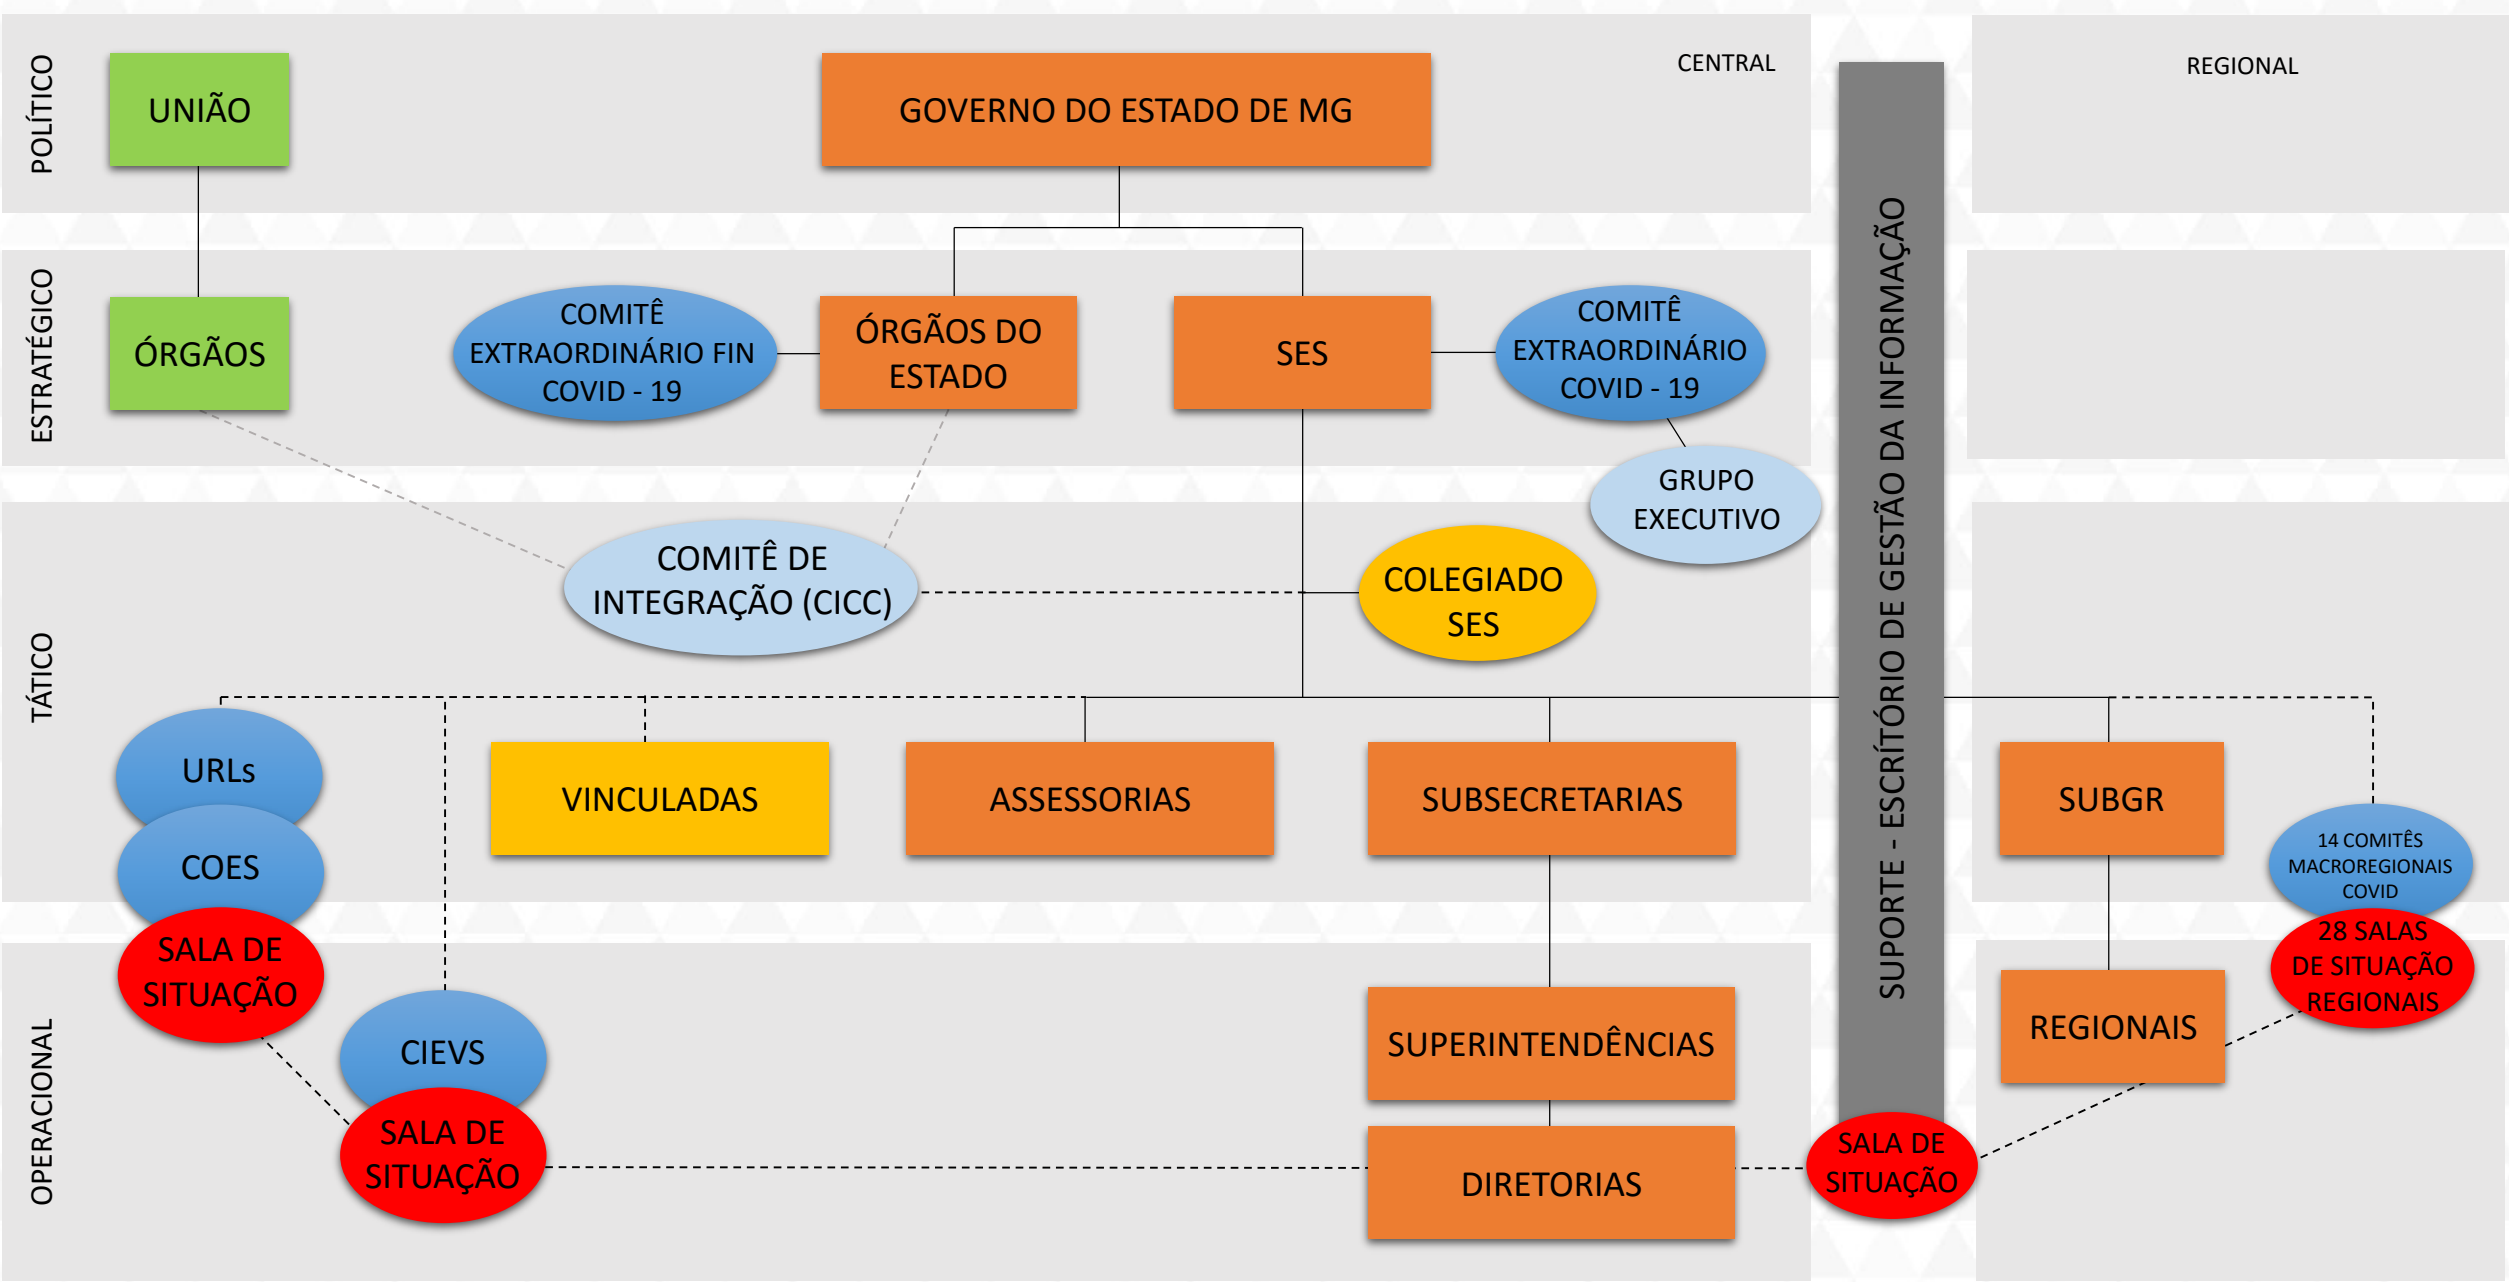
POLÍTICO

ESTRATÉGICO

TÁTICO

OPERACIONAL

CENTRAL

REGIONAL

UNIÃO

GOVERNO DO ESTADO DE MG

ÓRGÃOS

COMITÊ EXTRAORDINÁRIO FIN COVID - 19

ÓRGÃOS DO ESTADO

SES

COMITÊ EXTRAORDINÁRIO COVID - 19

GRUPO EXECUTIVO

COMITÊ DE INTEGRAÇÃO (CICC)

COLEGIADO SES

SUPORTE - ESCRITÓRIO DE GESTÃO DA INFORMAÇÃO

URLs

COES

SALA DE SITUAÇÃO

VINCULADAS

ASSESSORIAS

SUBSECRETARIAS

SUBGR

14 COMITÊS MACROREGIONAIS COVID

28 SALAS DE SITUAÇÃO REGIONAIS

CIEVS

SALA DE SITUAÇÃO

SUPERINTENDÊNCIAS

DIRETORIAS

SALA DE SITUAÇÃO

REGIONAIS